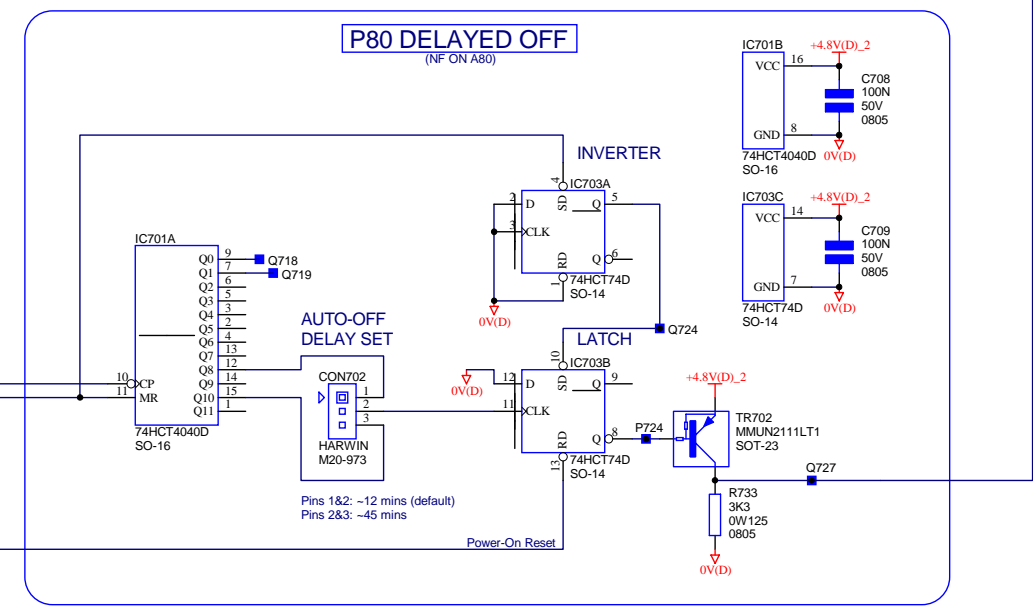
P80 DELAYED OFF
(NF ON A80)

IC701B
VCC 16
GND 8
74HCT4040D
SO-16
+4.8V(D)_2
C708
100N
50V
0805
0V(D)

IC703C
VCC 14
GND 7
74HCT74D
SO-14
+4.8V(D)_2
C709
100N
50V
0805
0V(D)

INVERTER
4 IC703A
SD
2 D
Q 5
3 CLK
Q 6
RD
1
74HCT74D
SO-14
0V(D)

IC701A
Q0 9 Q718
Q1 7 Q719
Q2 6
Q3 5
Q4 3
Q5 2
Q6 4
Q7 13
Q8 12
Q9 14
Q10 15
Q11 1
10 CP
11 MR
74HCT4040D
SO-16

AUTO-OFF
DELAY SET
CON702
1
2
3
HARWIN
M20-973

Pins 1&2: ~12 mins (default)
Pins 2&3: ~45 mins

Q724
LATCH
10 IC703B
0V(D)
12 D
SD
Q 9
11 CLK
Q 8
RD
13
74HCT74D
SO-14
P724

+4.8V(D)_2
TR702
MMUN2111LT1
SOT-23
Q727
R733
3K3
0W125
0805
0V(D)

Power-On Reset